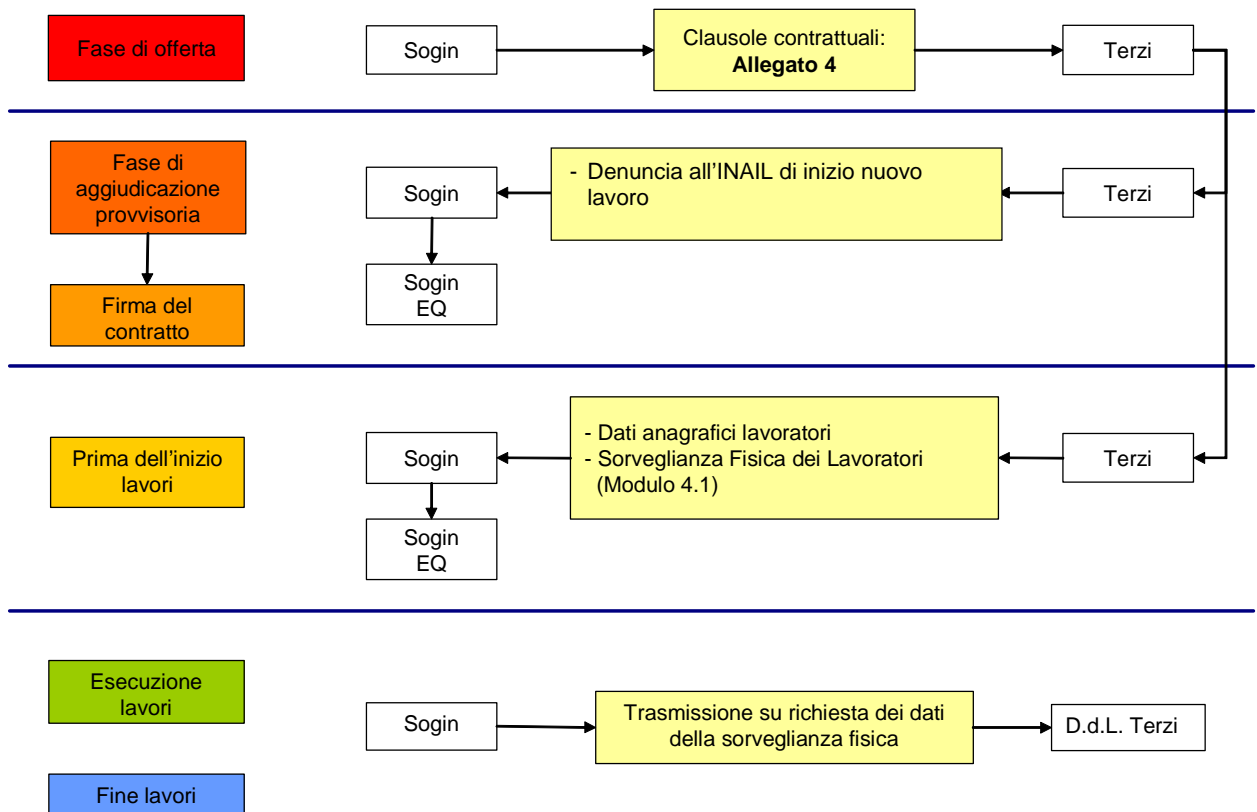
Fase di offerta

Sogin

Clausole contrattuali:
**Allegato 4**

Terzi

Fase di aggiudicazione provvisoria

Firma del contratto

Sogin

Sogin EQ

- Denuncia all'INAIL di inizio nuovo lavoro

Terzi

Prima dell'inizio lavori

Sogin

Sogin EQ

- Dati anagrafici lavoratori
- Sorveglianza Fisica dei Lavoratori (Modulo 4.1)

Terzi

Esecuzione lavori

Fine lavori

Sogin

Trasmissione su richiesta dei dati della sorveglianza fisica

D.d.L. Terzi